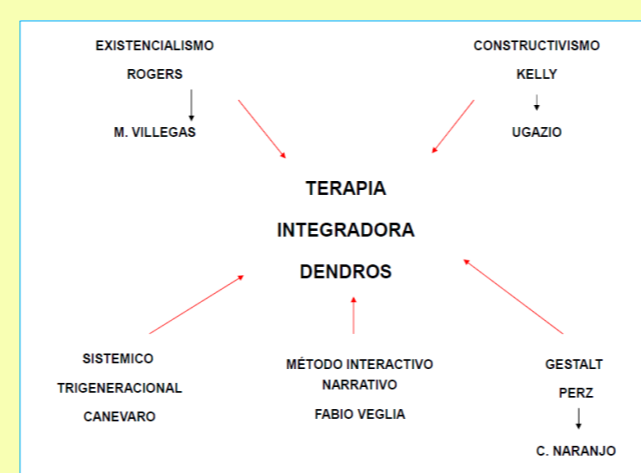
EXISTENCIALISMO

ROGERS

M. VILLEGAS

CONSTRUCTIVISMO

KELLY

UGAZIO

TERAPIA

INTEGRADORA

DENDROS

SISTEMICO

TRIGENERACIONAL

CANEVARO

MÉTODO INTERACTIVO NARRATIVO

FABIO VEGLIA

GESTALT

PERZ

C. NARANJO